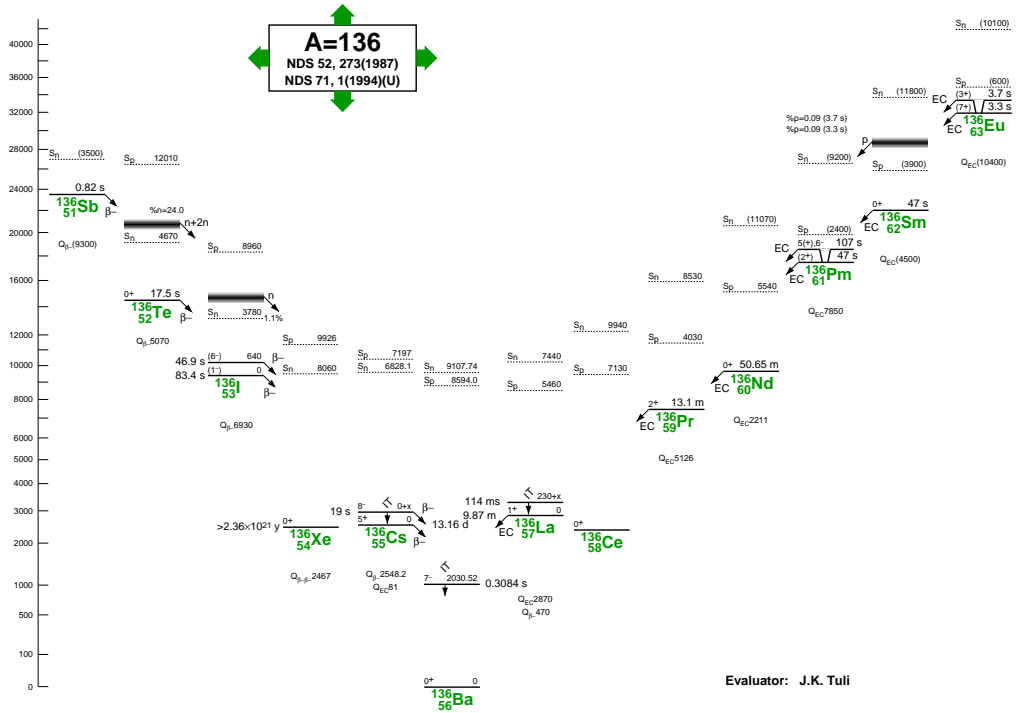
A=136
NDS 52, 273(1987)
NDS 71, 1(1994)(U)

40000
36000
32000
28000
24000
20000
16000
12000
10000
8000
6000
5000
4000
3000
2000
1000
500
100
0

$S_n$ (3500)
0.82 s
$^{136}_{51}$Sb β–
$Q_{β-}$(9300)

$S_p$ 12010
%n=24.0
n+2n
$S_n$ 4670

$S_p$ 8960

0+ 17.5 s
$^{136}_{52}$Te β–
$Q_{β-}$5070

n
$S_n$ 3780 1.1%

46.9 s (6–) 640 β–
83.4 s (1–) 0
$^{136}_{53}$I β–
$Q_{β-}$6930

$S_p$ 9926
$S_n$ 8060

>2.36×10$^{21}$ y 0+
$^{136}_{54}$Xe
$Q_{β-β-}$2467

$S_p$ 7197
$S_n$ 6828.1
19 s
8– 0+x β–
IT
5+ 0
13.16 d
$^{136}_{55}$Cs β–
$Q_{β-}$2548.2
$Q_{EC}$81

$S_n$ 9107.74
$S_p$ 8594.0
IT
7– 2030.52
0.3084 s
0+ 0
$^{136}_{56}$Ba

$S_n$ 7440
$S_p$ 5460
114 ms
IT 230+x
9.87 m 1+ 0
EC
$^{136}_{57}$La
$Q_{EC}$2870
$Q_{β-}$470

$S_p$ 9940
$S_n$ 7130
0+
$^{136}_{58}$Ce

$S_n$ 8530
$S_n$ 4030
2+ 13.1 m
EC
$^{136}_{59}$Pr
$Q_{EC}$5126

$S_p$ 5540
0+ 50.65 m
EC
$^{136}_{60}$Nd
$Q_{EC}$2211

$S_n$ (11070)
$S_p$ (2400)
5(+),6– 107 s
EC
(2+) 47 s
EC
$^{136}_{61}$Pm
$Q_{EC}$7850

%p=0.09 (3.7 s)
%p=0.09 (3.3 s)
$S_n$ (9200)
p
$S_p$ (3900)
0+ 47 s
EC
$^{136}_{62}$Sm
$Q_{EC}$(4500)

$S_n$ (11800)
$S_n$ (10100)
$S_p$ (600)
EC (3+) 3.7 s
(7+) 3.3 s
EC
$^{136}_{63}$Eu
$Q_{EC}$(10400)

Evaluator: J.K. Tuli